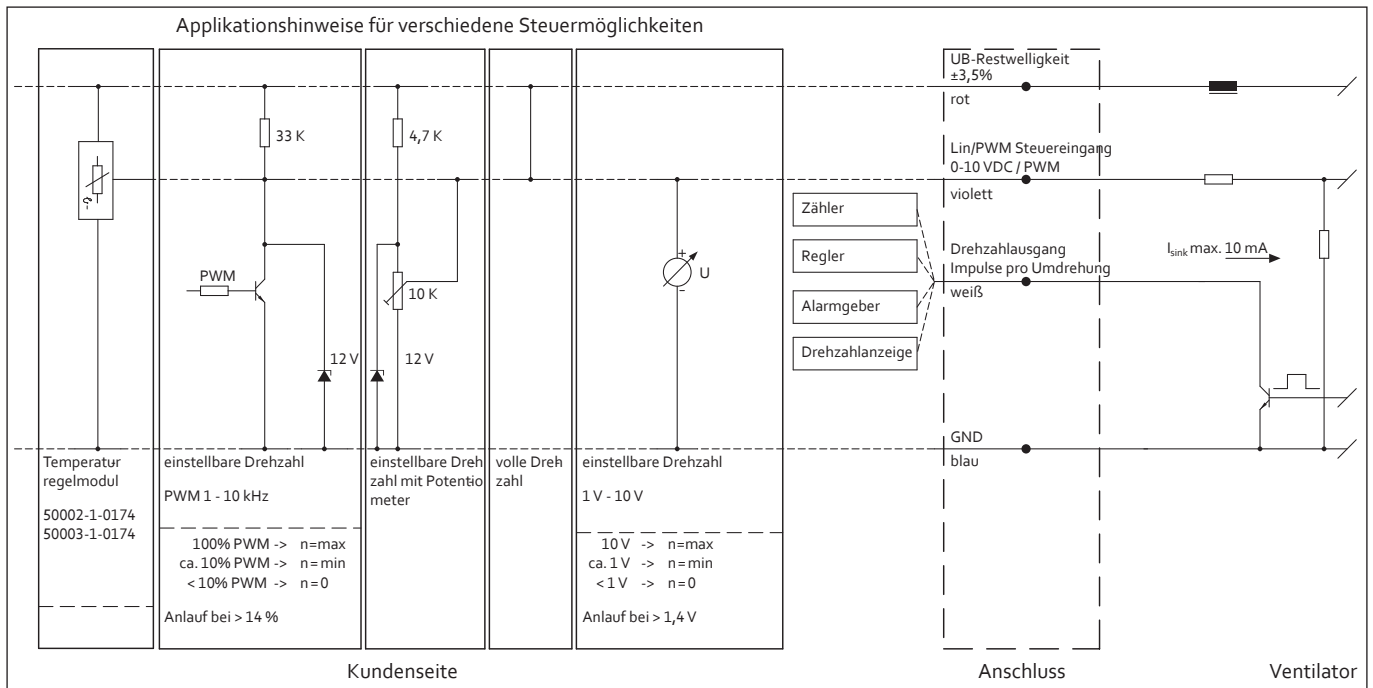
Applikationshinweise für verschiedene Steuermöglichkeiten

-ϑ

33 K

PWM

12 V

4,7 K

10 K

12 V

+
U
-

Temperatur regelmodul

50002-1-0174
50003-1-0174

einstellbare Drehzahl

PWM 1 - 10 kHz

100% PWM -> n=max
ca. 10% PWM -> n=min
< 10% PWM -> n=0

Anlauf bei > 14 %

einstellbare Drehzahl mit Potentiometer

volle Drehzahl

einstellbare Drehzahl

1 V - 10 V

10 V -> n=max
ca. 1 V -> n=min
< 1 V -> n=0

Anlauf bei > 1,4 V

Zähler

Regler

Alarmgeber

Drehzahlanzeige

UB-Restwelligkeit ±3,5%

rot

Lin/PWM Steuereingang 0-10 VDC / PWM

violett

Drehzahlausgang Impulse pro Umdrehung

weiß

GND

blau

$I_{sink}$ max. 10 mA

Kundenseite

Anschluss

Ventilator